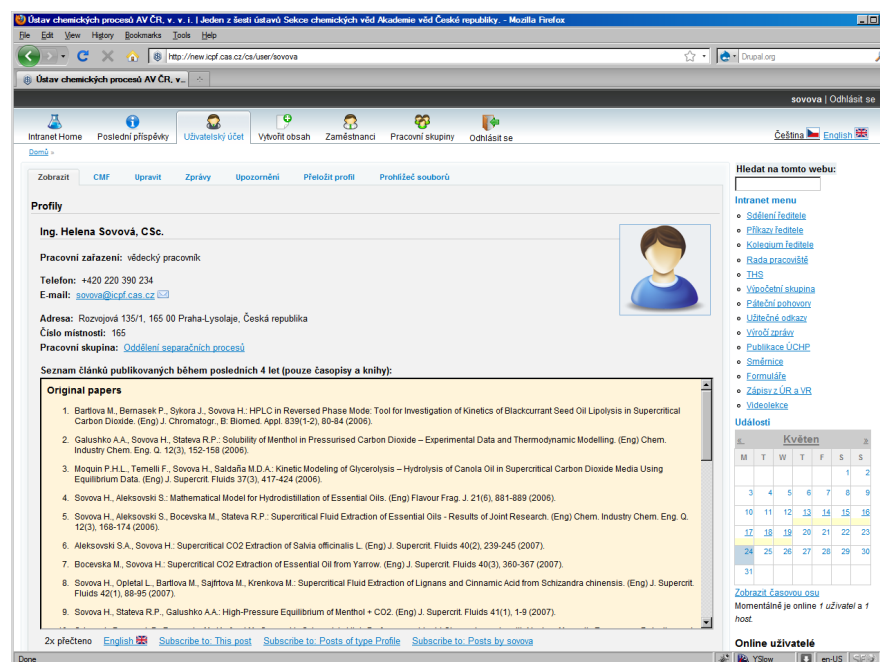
Ústav chemických procesů AV ČR, v. v. i. | Jeden z šesti ústavů Sekce chemických věd Akademie věd České republiky. - Mozilla Firefox

File Edit View History Bookmarks Tools Help

http://new.icpf.cas.cz/cs/user/sovova

Drupal.org

Ústav chemických procesů AV ČR, v...

sovova | Odhlásit se

Intranet Home | Poslední příspěvky | Uživatelský účet | Vytvořit obsah | Zaměstnanci | Pracovní skupiny | Odhlásit se

Čeština English

Domů »

Zobrazit | CMF | Upravit | Zprávy | Upozornění | Přeložit profil | Prohlížeč souborů

Profily

Ing. Helena Sovová, CSc.

Pracovní zařazení: vědecký pracovník

Telefon: +420 220 390 234
E-mail: sovova@icpf.cas.cz

Adresa: Rozvojová 135/1, 165 00 Praha-Lysolaje, Česká republika
Číslo místnosti: 165
Pracovní skupina: Oddělení separačních procesů

Seznam článků publikovaných během posledních 4 let (pouze časopisy a knihy):

Original papers

1. Bartlova M., Bernasek P., Sykora J., Sovova H.: HPLC in Reversed Phase Mode: Tool for Investigation of Kinetics of Blackcurrant Seed Oil Lipolysis in Supercritical Carbon Dioxide. (Eng) J. Chromatogr., B: Biomed. Appl. 839(1-2), 80-84 (2006).

2. Galushko A.A., Sovova H., Stateva R.P.: Solubility of Menthol in Pressurised Carbon Dioxide – Experimental Data and Thermodynamic Modelling. (Eng) Chem. Industry Chem. Eng. Q. 12(3), 152-158 (2006).

3. Moquin P.H.L., Temelli F., Sovova H., Saldaña M.D.A.: Kinetic Modeling of Glycerolysis – Hydrolysis of Canola Oil in Supercritical Carbon Dioxide Media Using Equilibrium Data. (Eng) J. Supercrit. Fluids 37(3), 417-424 (2006).

4. Sovova H., Aleksovski S.: Mathematical Model for Hydrodistillation of Essential Oils. (Eng) Flavour Frag. J. 21(6), 881-889 (2006).

5. Sovova H., Aleksovski S., Bocevska M., Stateva R.P.: Supercritical Fluid Extraction of Essential Oils - Results of Joint Research. (Eng) Chem. Industry Chem. Eng. Q. 12(3), 168-174 (2006).

6. Aleksovski S.A., Sovova H.: Supercritical CO2 Extraction of Salvia officinalis L. (Eng) J. Supercrit. Fluids 40(2), 239-245 (2007).

7. Bocevska M., Sovova H.: Supercritical CO2 Extraction of Essential Oil from Yarrow. (Eng) J. Supercrit. Fluids 40(3), 360-367 (2007).

8. Sovova H., Opletal L., Bartlova M., Sajfrtova M., Krenkova M.: Supercritical Fluid Extraction of Lignans and Cinnamic Acid from Schizandra chinensis. (Eng) J. Supercrit. Fluids 42(1), 88-95 (2007).

9. Sovova H., Stateva R.P., Galushko A.A.: High-Pressure Equilibrium of Menthol + CO2. (Eng) J. Supercrit. Fluids 41(1), 1-9 (2007).

2x přečteno English Subscribe to: This post Subscribe to: Posts of type Profile Subscribe to: Posts by sovova

Hledat na tomto webu:

Intranet menu
Sdělení ředitele
Příkazy ředitele
Kolegium ředitele
Rada pracoviště
THS
Výpočetní skupina
Páteční pohovory
Užitečné odkazy
Výroční zprávy
Publikace ÚCHP
Směrnice
Formuláře
Zápisy z ÚR a VR
Videolekce

Události

| « | Květen | | | | | » |
|---|---|---|---|---|---|---|
| M | T | W | T | F | S | S |
| | | | | | 1 | 2 |
| 3 | 4 | 5 | 6 | 7 | 8 | 9 |
| 10 | 11 | 12 | 13 | 14 | 15 | 16 |
| 17 | 18 | 19 | 20 | 21 | 22 | 23 |
| 24 | 25 | 26 | 27 | 28 | 29 | 30 |
| 31 | | | | | | |

Zobrazit časovou osu
Momentálně je online 1 uživatel a 1 host.

Online uživatelé

Done YSlow en-US